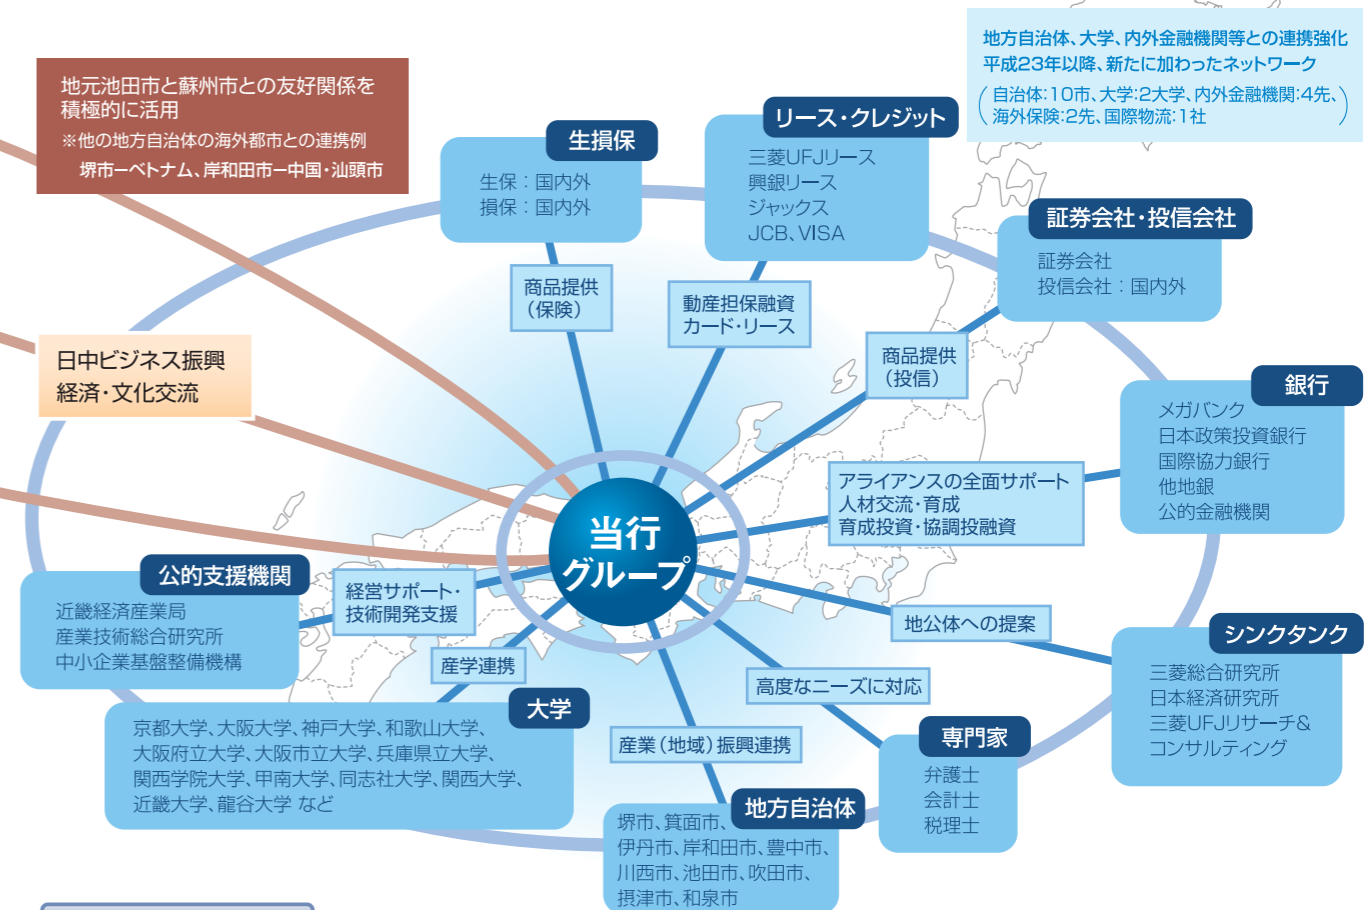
地方自治体、大学、内外金融機関等との連携強化
平成23年以降、新たに加わったネットワーク
（自治体:10市、大学:2大学、内外金融機関:4先、海外保険:2先、国際物流:1社）

地元池田市と蘇州市との友好関係を積極的に活用
※他の地方自治体の海外都市との連携例
堺市ーベトナム、岸和田市ー中国・汕頭市

生損保
生保：国内外
損保：国内外

リース・クレジット
三菱UFJリース
興銀リース
ジャックス
JCB、VISA

証券会社・投信会社
証券会社
投信会社：国内外

商品提供（保険）

動産担保融資
カード・リース

商品提供（投信）

日中ビジネス振興
経済・文化交流

銀行
メガバンク
日本政策投資銀行
国際協力銀行
他地銀
公的金融機関

アライアンスの全面サポート
人材交流・育成
育成投資・協調投融資

当行グループ

公的支援機関
近畿経済産業局
産業技術総合研究所
中小企業基盤整備機構

経営サポート・技術開発支援

地公体への提案

シンクタンク
三菱総合研究所
日本経済研究所
三菱UFJリサーチ&コンサルティング

産学連携

高度なニーズに対応

大学
京都大学、大阪大学、神戸大学、和歌山大学、大阪府立大学、大阪市立大学、兵庫県立大学、関西学院大学、甲南大学、同志社大学、関西大学、近畿大学、龍谷大学 など

産業（地域）振興連携

専門家
弁護士
会計士
税理士

地方自治体
堺市、箕面市、伊丹市、岸和田市、豊中市、川西市、池田市、吹田市、摂津市、和泉市